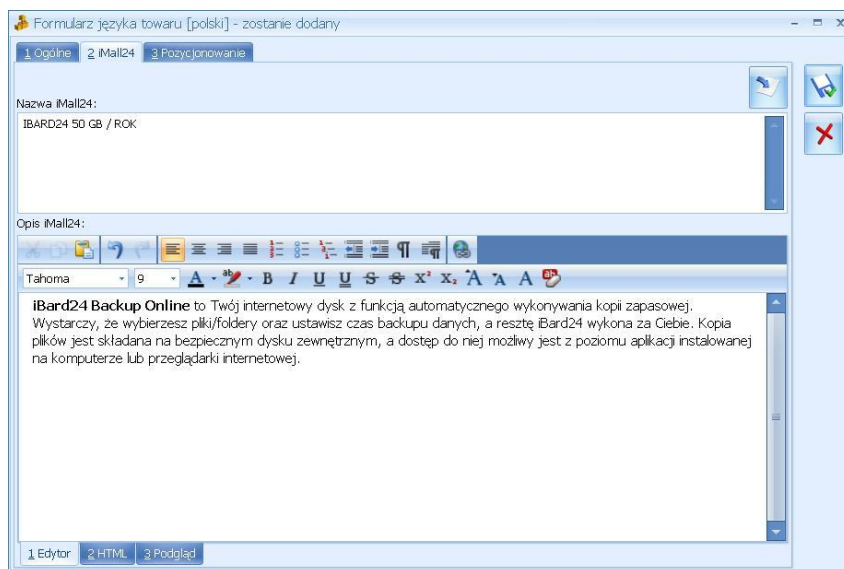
Formularz języka towaru [polski] - zostanie dodany

1 Ogólne | 2 iMall24 | 3 Pozycjonowanie

Nazwa iMall24:

IBARD24 50 GB / ROK

Opis iMall24:

Tahoma | 9

B I U U S S $x^2$ $x_2$ A A A

**iBard24 Backup Online** to Twój internetowy dysk z funkcją automatycznego wykonywania kopii zapasowej. Wystarczy, że wybierzesz pliki/foldery oraz ustawisz czas backupu danych, a resztę iBard24 wykona za Ciebie. Kopia plików jest składana na bezpiecznym dysku zewnętrznym, a dostęp do niej możliwy jest z poziomu aplikacji instalowanej na komputerze lub przeglądarki internetowej.

1 Edytor | 2 HTML | 3 Podgląd